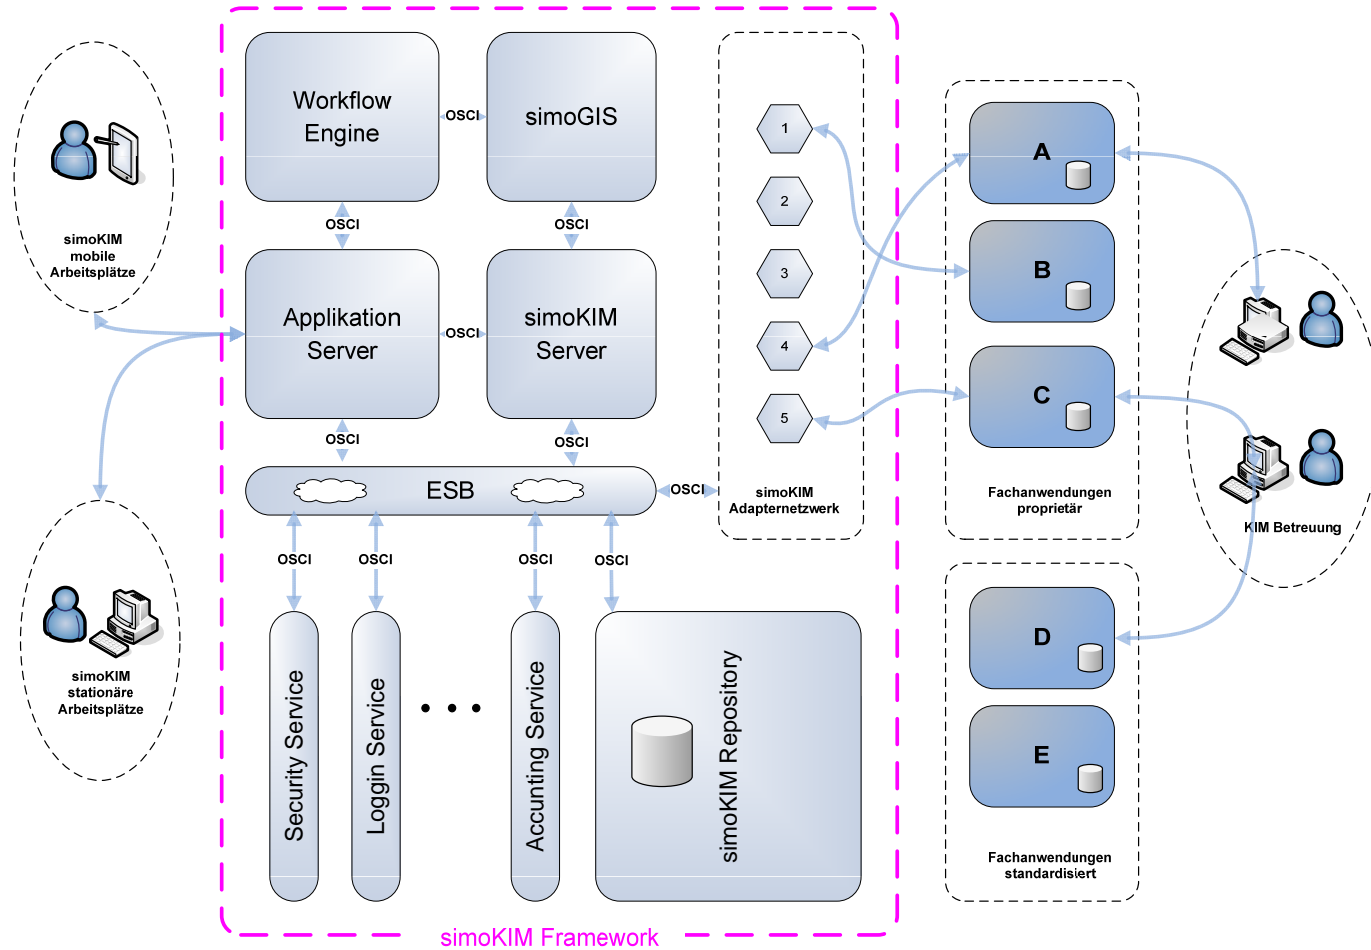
simoKIM mobile Arbeitsplätze

simoKIM stationäre Arbeitsplätze

Workflow Engine

OSCI

simoGIS

OSCI

OSCI

Applikation Server

OSCI

simoKIM Server

OSCI

OSCI

ESB

OSCI

OSCI

OSCI

OSCI

OSCI

Security Service

Loggin Service

• • •

Accunting Service

simoKIM Repository

simoKIM Framework

1

2

3

4

5

simoKIM Adapternetzwerk

A

B

C

Fachanwendungen proprietär

D

E

Fachanwendungen standardisiert

KIM Betreuung